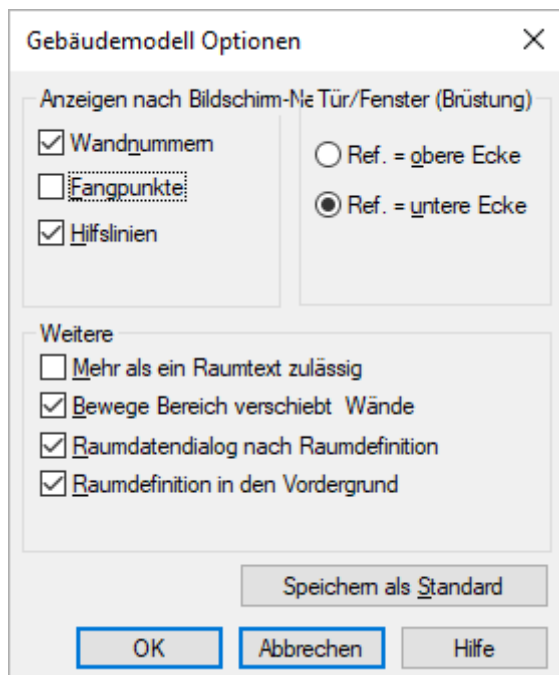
Gebäudemodell Optionen
X

Anzeigen nach Bildschirm-Ne

Wandnummern

Fangpunkte

Hilfslinien

Tür/Fenster (Brüstung)

Ref. = obere Ecke

Ref. = untere Ecke

Weitere

Mehr als ein Raumtext zulässig

Bewege Bereich verschiebt Wände

Raumdatendialog nach Raumdefinition

Raumdefinition in den Vordergrund

Speichern als Standard

OK
Abbrechen
Hilfe